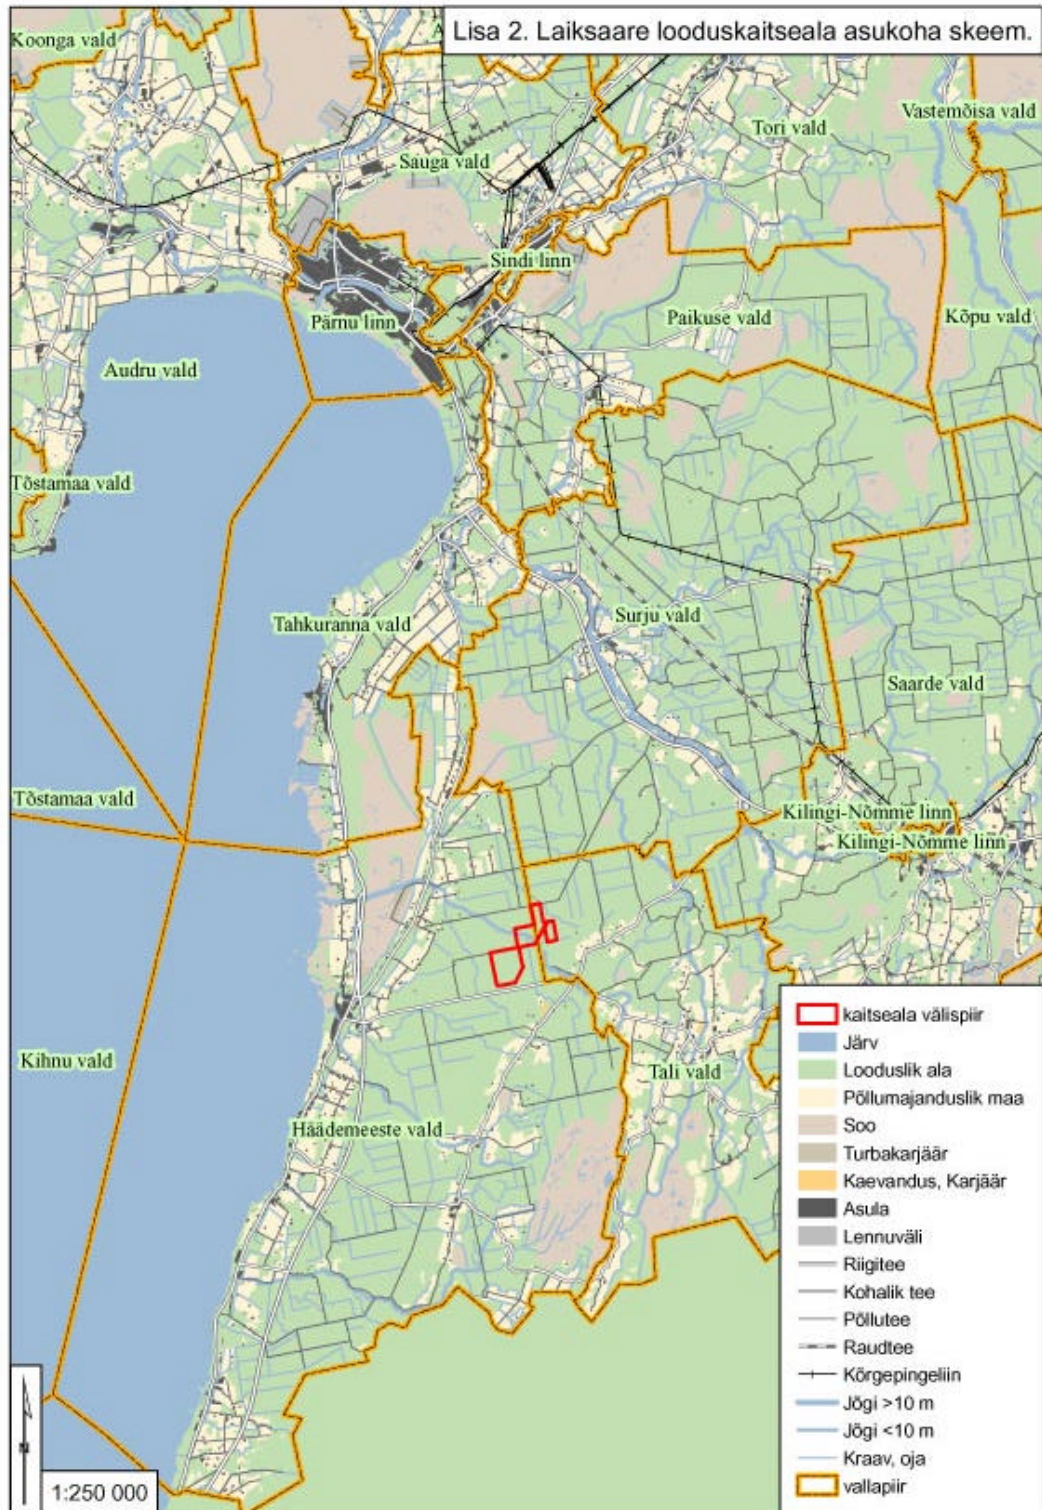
Lisa 2. Laiksaare looduskaitseala asukoha skeem.

Koonga vald
Tori vald
Vastemõisa vald
Sauga vald
Sindi linn
Pärnu linn
Paikuse vald
Kõpu vald
Audru vald
Tõstamaa vald
Tahkuranna vald
Surju vald
Saarde vald
Tõstamaa vald
Kilingi-Nõmme linn
Kilingi-Nõmme linn
Kihnu vald
Tali vald
Häädemeeste vald

kaitseala välispiir
Järv
Looduslik ala
Põllumajanduslik maa
Soo
Turbakarjäär
Kaevandus, Karjäär
Asula
Lennuväli
Riigitee
Kohalik tee
Põllutee
Raudtee
Kõrgepingeliin
Jõgi >10 m
Jõgi <10 m
Kraav, oja
vallapiir

1:250 000